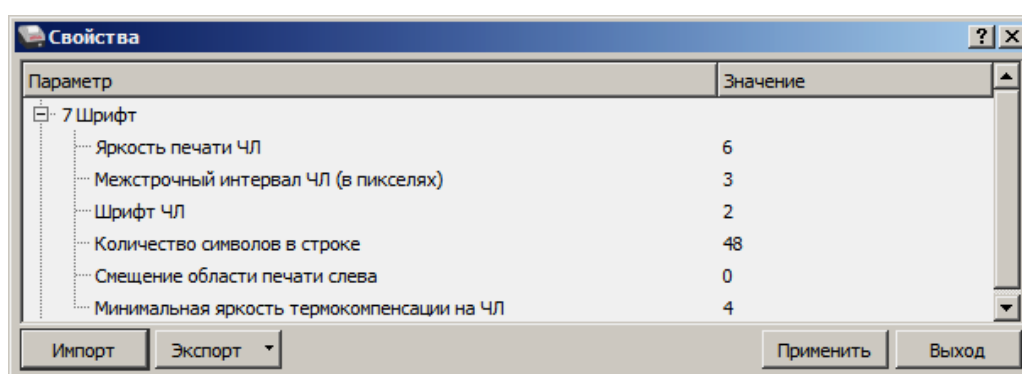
Свойства

?

| Параметр | Значение |
|---|---|
| 7 Шрифт | |
| Яркость печати ЧЛ | 6 |
| Межстрочный интервал ЧЛ (в пикселях) | 3 |
| Шрифт ЧЛ | 2 |
| Количество символов в строке | 48 |
| Смещение области печати слева | 0 |
| Минимальная яркость термокомпенсации на ЧЛ | 4 |

Импорт Экспорт Применить Выход